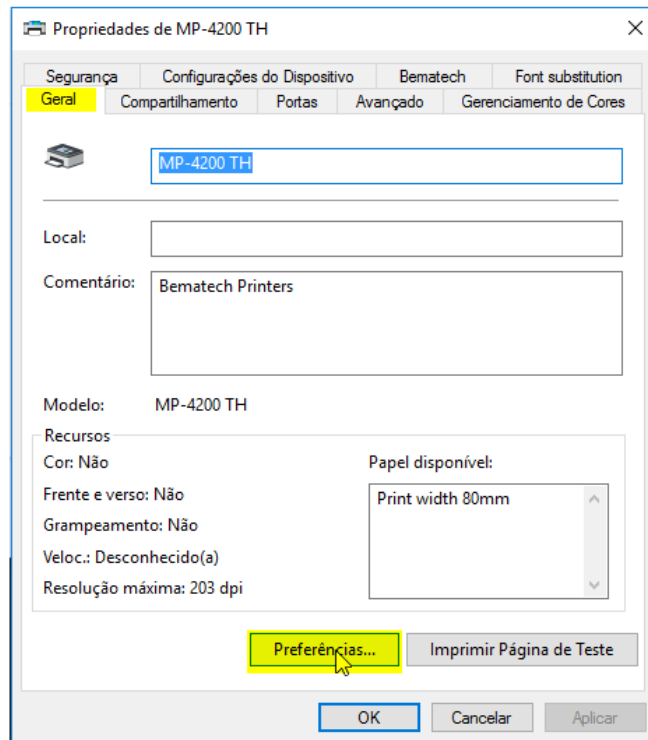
Propriedades de MP-4200 TH

Segurança | Configurações do Dispositivo | Bematech | Font substitution
Geral | Compartilhamento | Portas | Avançado | Gerenciamento de Cores

MP-4200 TH

Local:

Comentário: Bematech Printers

Modelo: MP-4200 TH

Recursos

Cor: Não

Frente e verso: Não

Grampeamento: Não

Veloc.: Desconhecido(a)

Resolução máxima: 203 dpi

Papel disponível:

Print width 80mm

Preferências...

Imprimir Página de Teste

OK

Cancelar

Aplicar